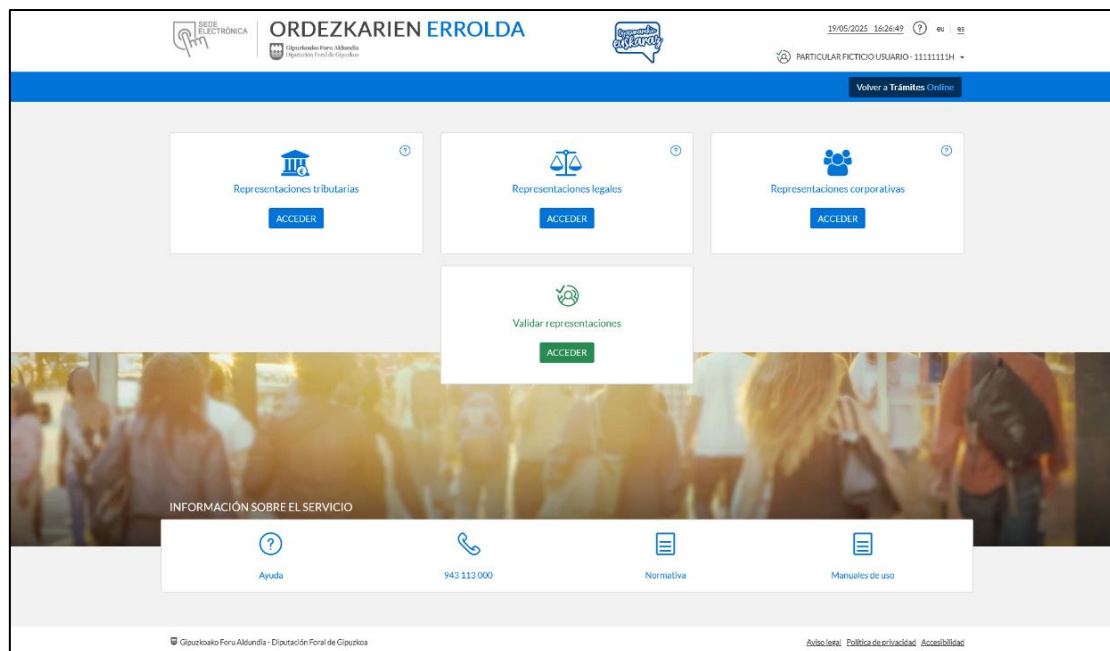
SEDE ELECTRÓNICA

Gipuzkoako Foru Aldundia
Diputación Foral de Gipuzkoa

ORDEZKARIEN ERROLDA

19/05/2025 16:26:49 ? eu | es

PARTICULAR FICTICIO USUARIO - 11111111H

Volver a Trámites Online

Representaciones tributarias
ACCEDER

Representaciones legales
ACCEDER

Representaciones corporativas
ACCEDER

Validar representaciones
ACCEDER

INFORMACIÓN SOBRE EL SERVICIO

Ayuda

943 113 000

Normativa

Manuales de uso

Gipuzkoako Foru Aldundia - Diputación Foral de Gipuzkoa

Aviso legal Política de privacidad Accesibilidad